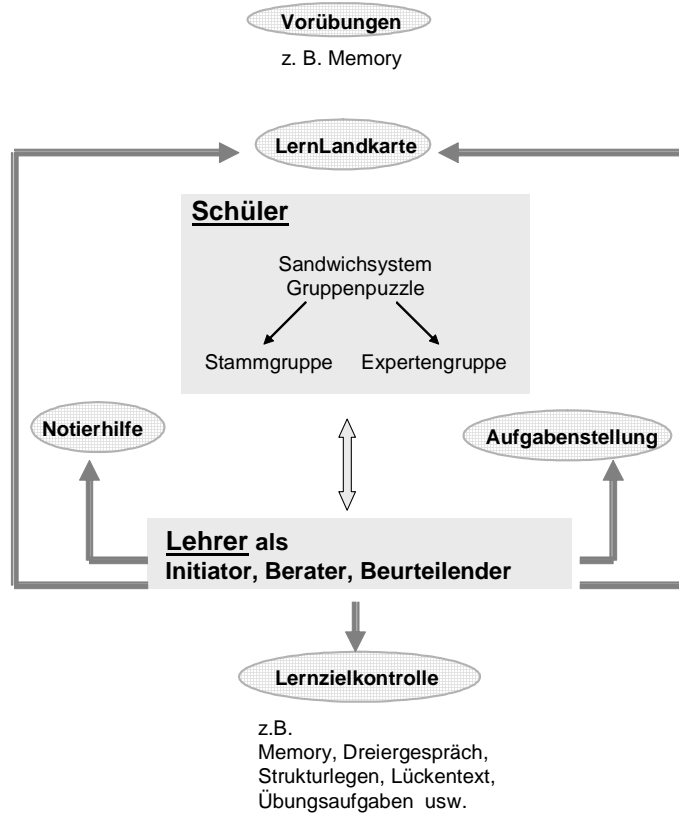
Vorübungen

z. B. Memory

LernLandkarte

Schüler

Sandwichsystem
Gruppenpuzzle

Stammgruppe Expertengruppe

Notierhilfe

Aufgabenstellung

Lehrer als
Initiator, Berater, Beurteilender

Lernzielkontrolle

z.B.
Memory, Dreiergespräch, Strukturlegen, Lückentext, Übungsaufgaben usw.